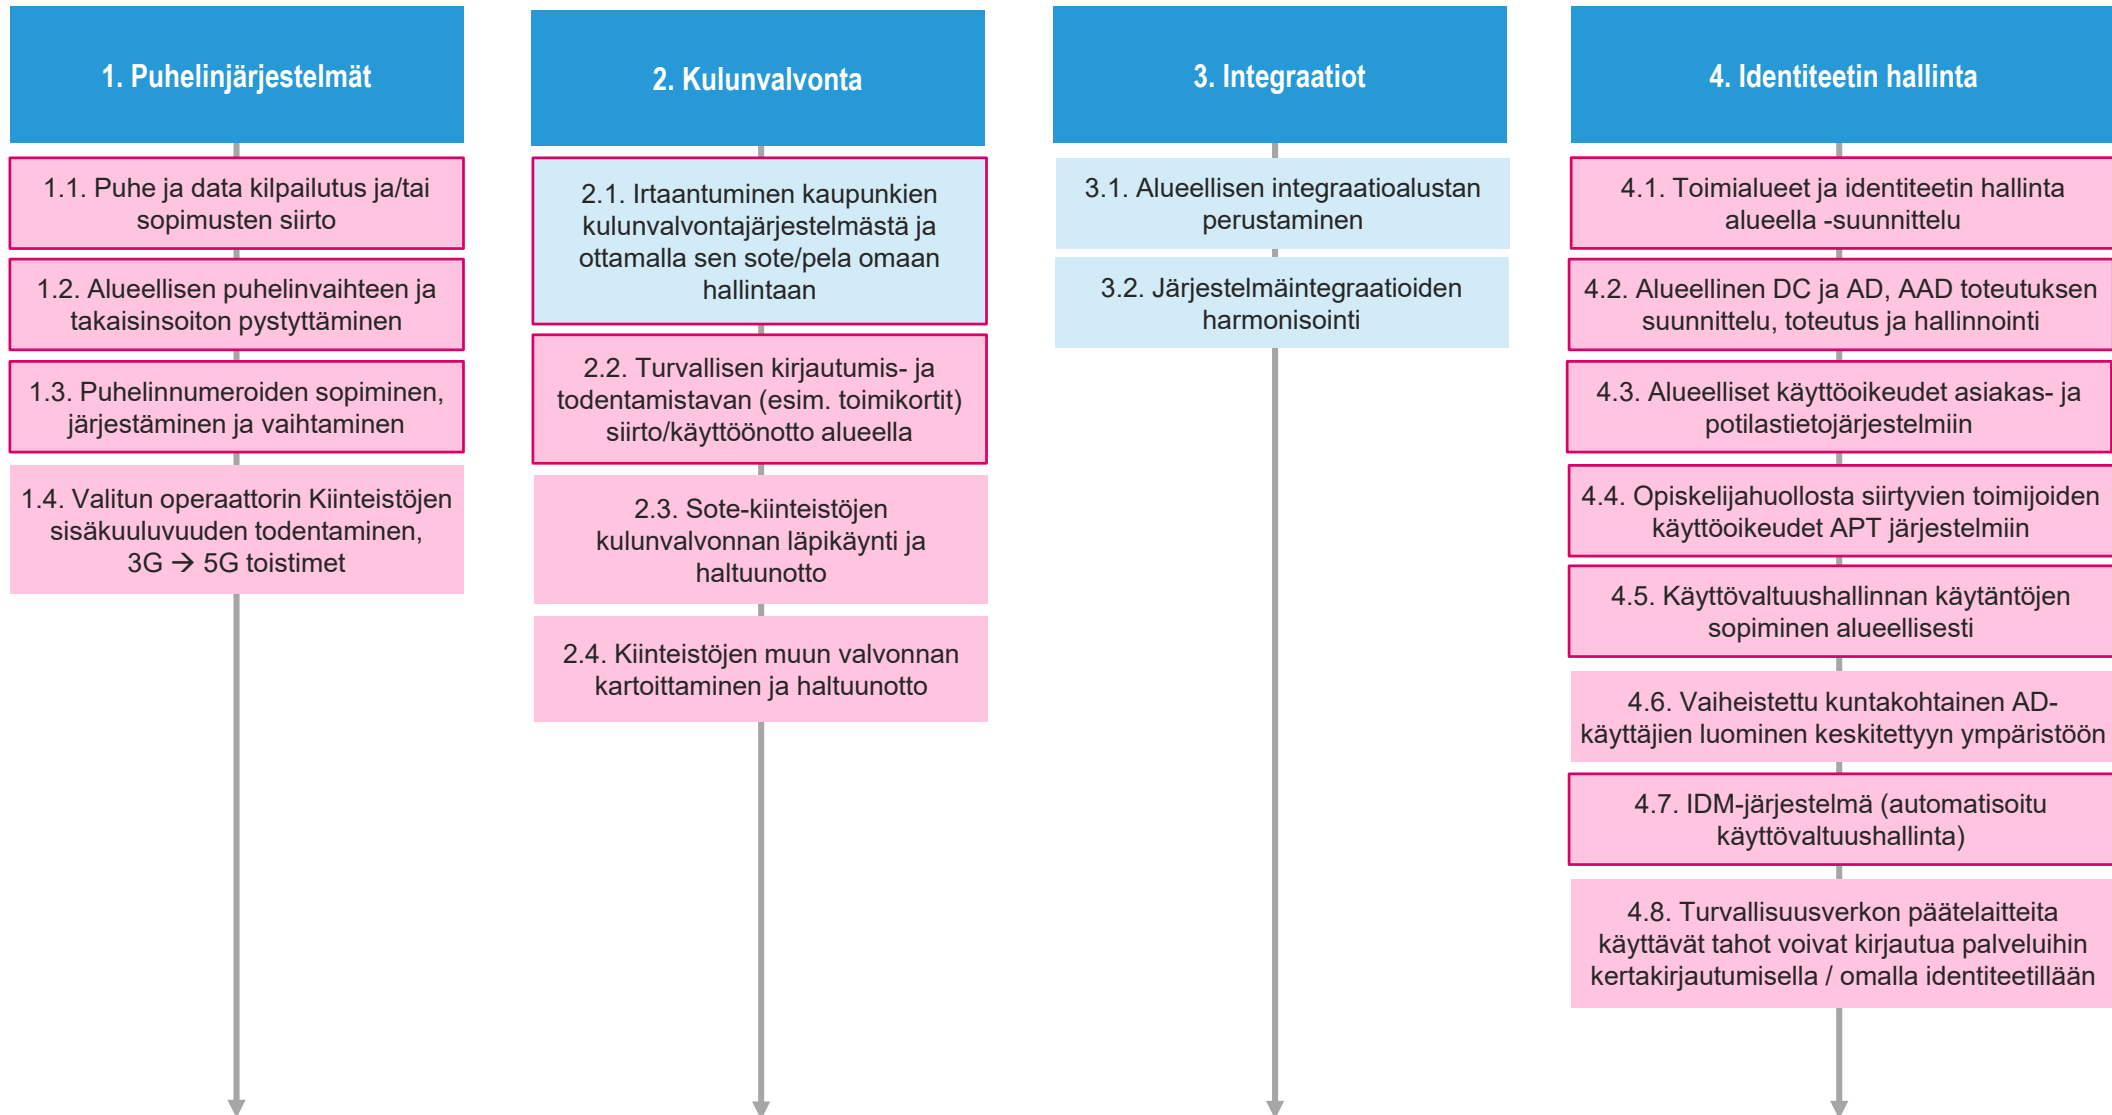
1. Puhelinjärjestelmät

1.1. Puhe ja data kilpailutus ja/tai sopimusten siirto

1.2. Alueellisen puhelinvaihteen ja takaisinsoiton pystyttäminen

1.3. Puhelinnumeroiden sopiminen, järjestäminen ja vaihtaminen

1.4. Valitun operaattorin Kiinteistöjen sisäkuuluvuuden todentaminen, 3G → 5G toistimet

2. Kulunvalvonta

2.1. Irtaantuminen kaupunkien kulunvalvontajärjestelmästä ja ottamalla sen sote/pela omaan hallintaan

2.2. Turvallisen kirjautumis- ja todentamistavan (esim. toimikortit) siirto/käyttöönotto alueella

2.3. Sote-kiinteistöjen kulunvalvonnan läpikäynti ja haltuunotto

2.4. Kiinteistöjen muun valvonnan kartoittaminen ja haltuunotto

3. Integraatiot

3.1. Alueellisen integraatioalustan perustaminen

3.2. Järjestelmäintegraatioiden harmonisointi

4. Identiteetin hallinta

4.1. Toimialueet ja identiteetin hallinta alueella -suunnittelu

4.2. Alueellinen DC ja AD, AAD toteutuksen suunnittelu, toteutus ja hallinnointi

4.3. Alueelliset käyttöoikeudet asiakas- ja potilastietojärjestelmiin

4.4. Opiskelijahuollosta siirtyvien toimijoiden käyttöoikeudet APT järjestelmiin

4.5. Käyttövaltuushallinnan käytäntöjen sopiminen alueellisesti

4.6. Vaiheistettu kuntakohtainen AD-käyttäjien luominen keskitettyyn ympäristöön

4.7. IDM-järjestelmä (automatisoitu käyttövaltuushallinta)

4.8. Turvallisuusverkon päätelaitteita käyttävät tahot voivat kirjautua palveluihin kertakirjautumisella / omalla identiteetillään